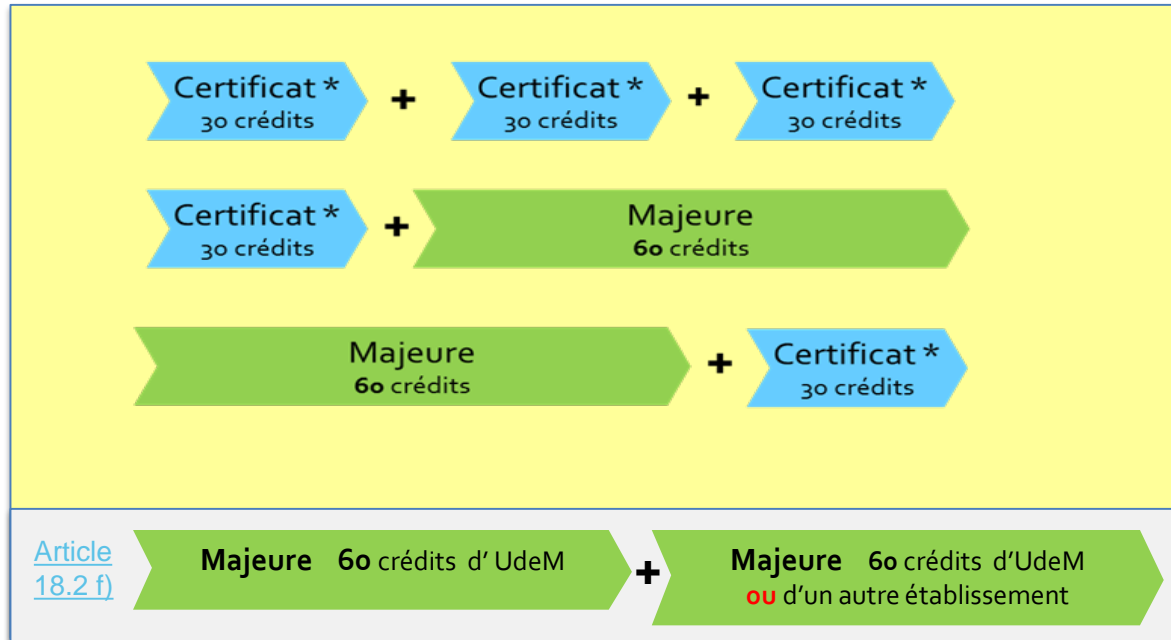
Certificat *
30 crédits
+
Certificat *
30 crédits
+
Certificat *
30 crédits

Certificat *
30 crédits
+
Majeure
60 crédits

Majeure
60 crédits
+
Certificat *
30 crédits

Article 18.2 f)

Majeure 60 crédits d' UdeM
+
Majeure 60 crédits d'UdeM ou d'un autre établissement